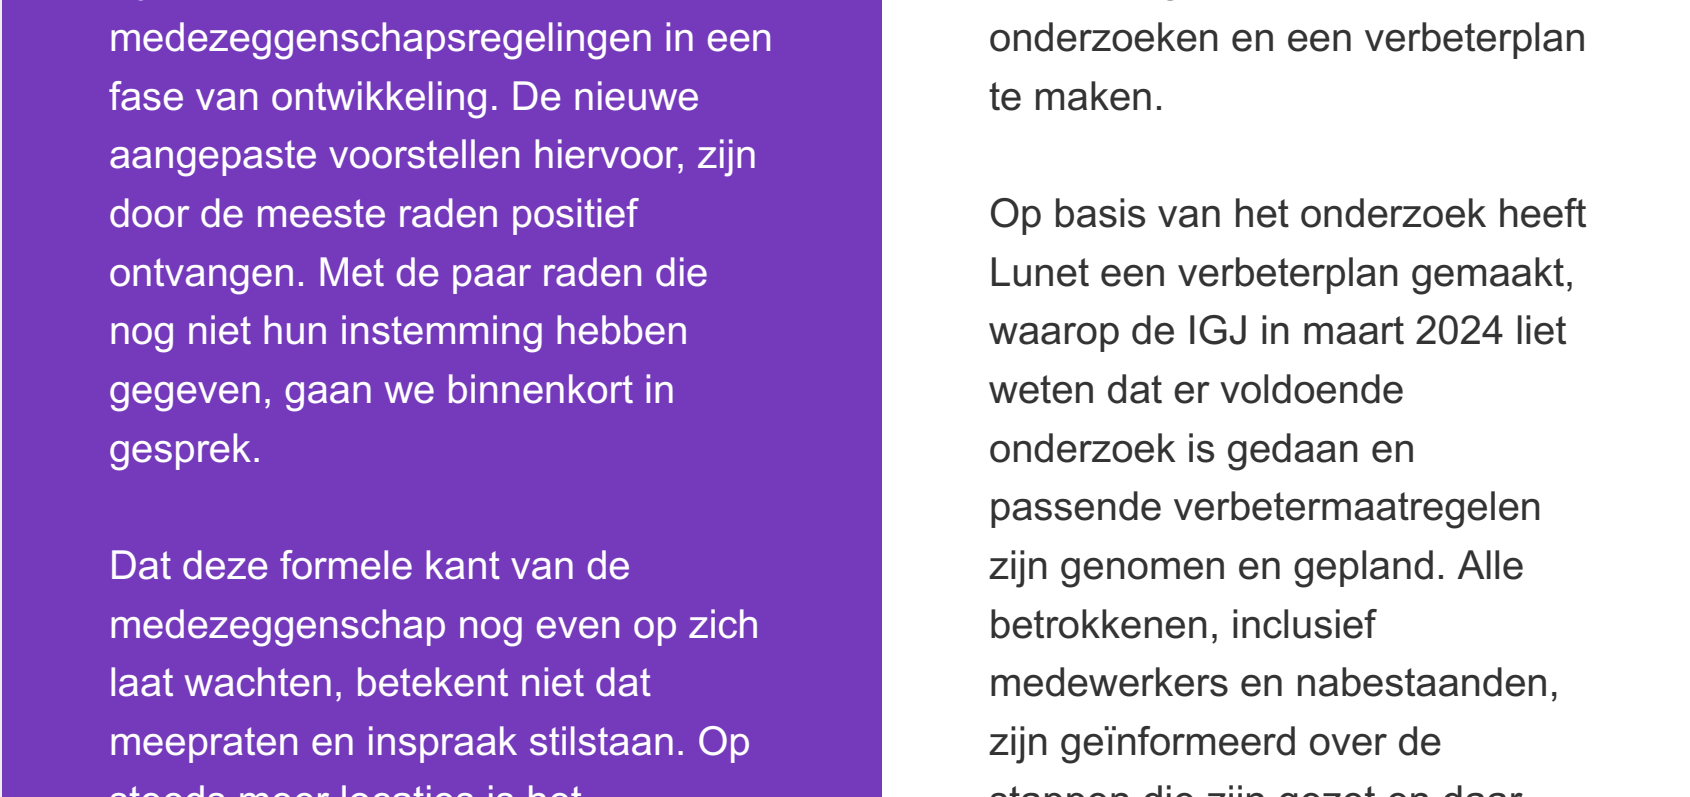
medezeggenschapsregelingen in een fase van ontwikkeling. De nieuwe aangepaste voorstellen hiervoor, zijn door de meeste raden positief ontvangen. Met de paar raden die nog niet hun instemming hebben gegeven, gaan we binnenkort in gesprek.

Dat deze formele kant van de medezeggenschap nog even op zich laat wachten, betekent niet dat meepraten en inspraak stilstaan. Op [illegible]

onderzoeken en een verbeterplan te maken.

Op basis van het onderzoek heeft Lunet een verbeterplan gemaakt, waarop de IGJ in maart 2024 liet weten dat er voldoende onderzoek is gedaan en passende verbetermaatregelen zijn genomen en gepland. Alle betrokkenen, inclusief medewerkers en nabestaanden, zijn geïnformeerd over de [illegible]